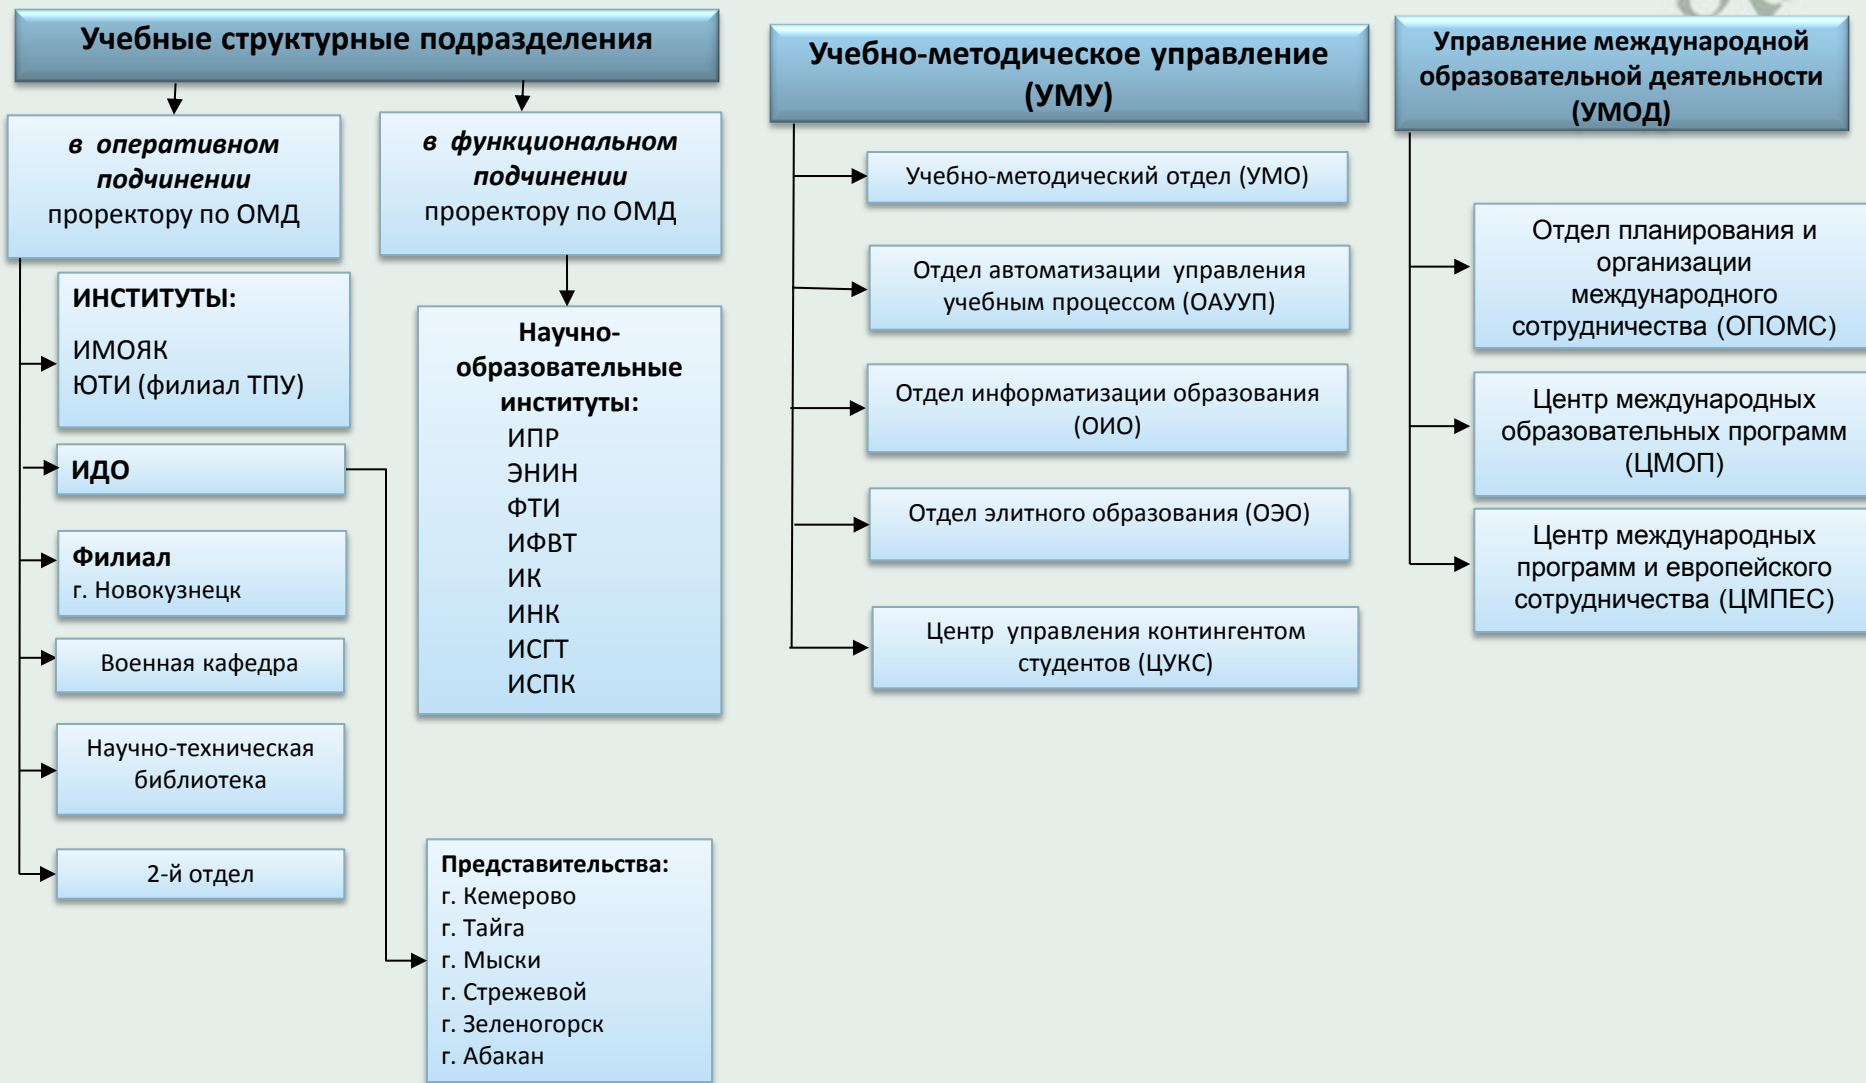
Учебные структурные подразделения

в оперативном подчинении проректору по ОМД

в функциональном подчинении проректору по ОМД

ИНСТИТУТЫ:
ИМОЯК
ЮТИ (филиал ТПУ)

ИДО

Филиал
г. Новокузнецк

Военная кафедра

Научно-техническая библиотека

2-й отдел

Научно-образовательные институты:
ИПР
ЭНИН
ФТИ
ИФВТ
ИК
ИНК
ИСГТ
ИСПК

Представительства:
г. Кемерово
г. Тайга
г. Мыски
г. Стрежевой
г. Зеленогорск
г. Абакан

Учебно-методическое управление (УМУ)

Учебно-методический отдел (УМО)

Отдел автоматизации управления учебным процессом (ОАУУП)

Отдел информатизации образования (ОИО)

Отдел элитного образования (ОЭО)

Центр управления контингентом студентов (ЦУКС)

Управление международной образовательной деятельности (УМОД)

Отдел планирования и организации международного сотрудничества (ОПОМС)

Центр международных образовательных программ (ЦМОП)

Центр международных программ и европейского сотрудничества (ЦМПЕС)